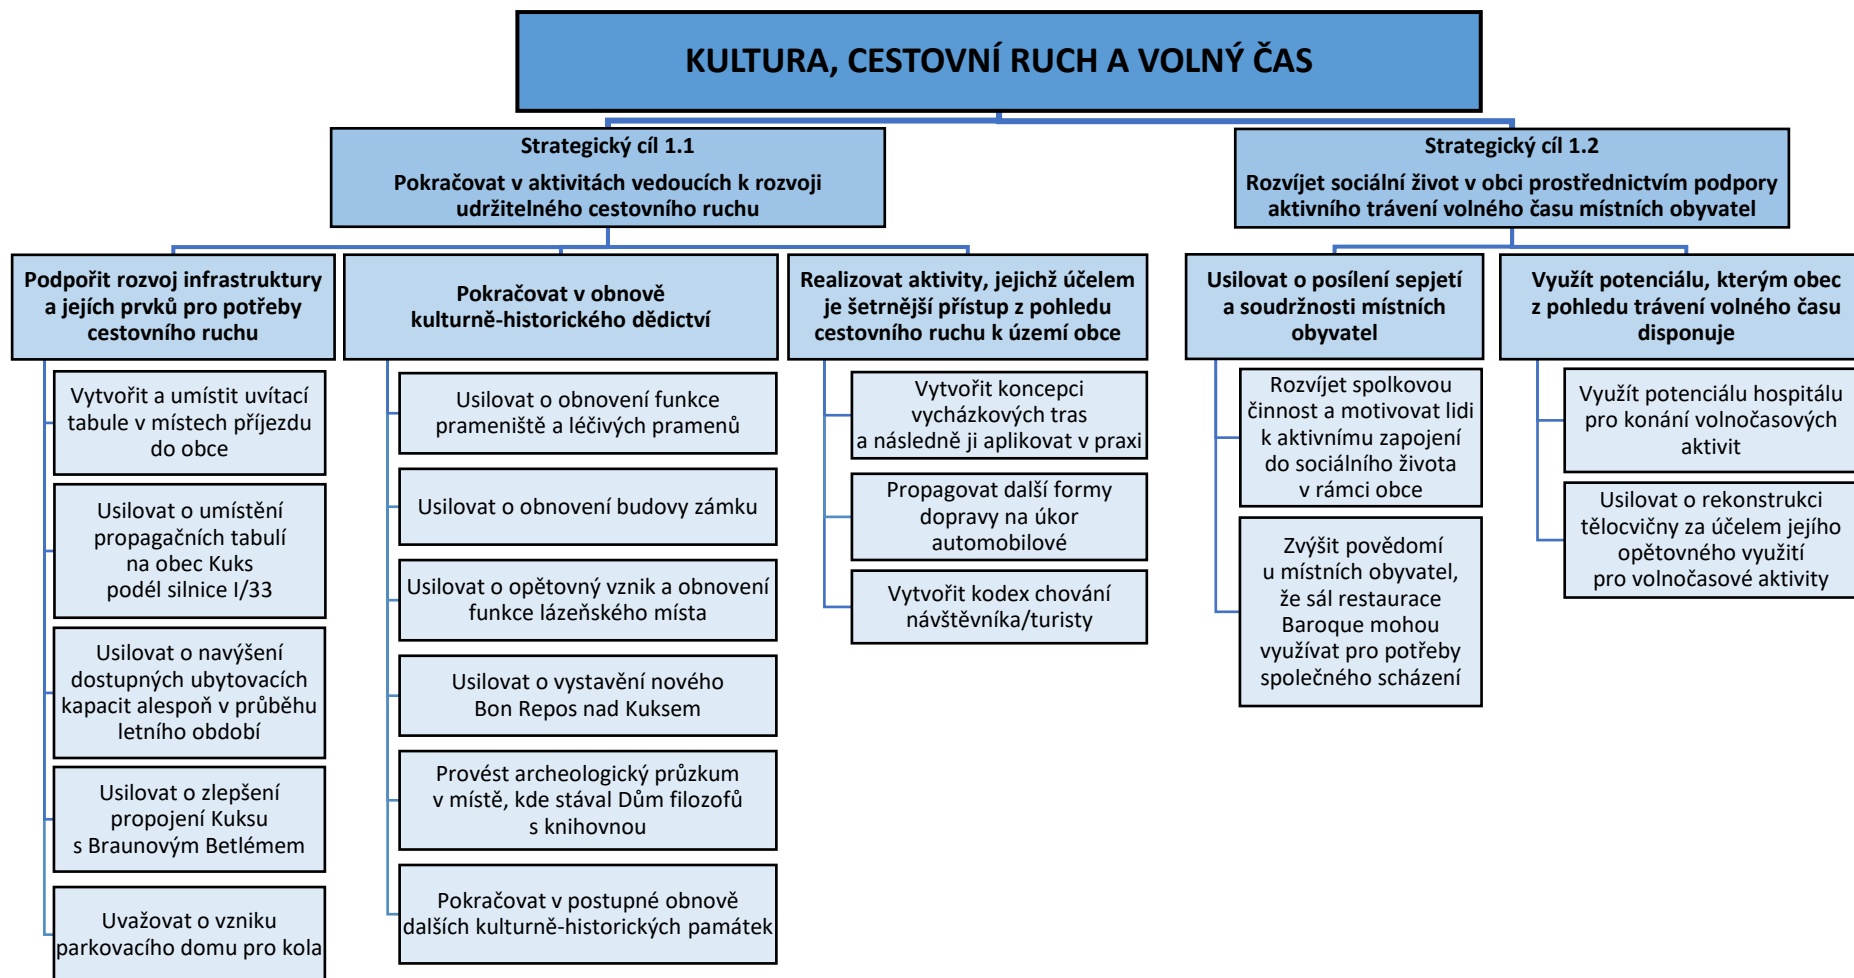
KULTURA, CESTOVNÍ RUCH A VOLNÝ ČAS

Strategický cíl 1.1
Pokračovat v aktivitách vedoucích k rozvoji udržitelného cestovního ruchu

Strategický cíl 1.2
Rozvíjet sociální život v obci prostřednictvím podpory aktivního trávení volného času místních obyvatel

Podpořit rozvoj infrastruktury a jejích prvků pro potřeby cestovního ruchu

Vytvořit a umístit uvítací tabule v místech příjezdu do obce

Usilovat o umístění propagačních tabulí na obec Kuks podél silnice I/33

Usilovat o navýšení dostupných ubytovacích kapacit alespoň v průběhu letního období

Usilovat o zlepšení propojení Kuksu s Braunovým Betlémem

Uvažovat o vzniku parkovacího domu pro kola

Pokračovat v obnově kulturně-historického dědictví

Usilovat o obnovení funkce prameniště a léčivých pramenů

Usilovat o obnovení budovy zámku

Usilovat o opětovný vznik a obnovení funkce lázeňského místa

Usilovat o vystavění nového Bon Repos nad Kuksem

Provést archeologický průzkum v místě, kde stával Dům filozofů s knihovnou

Pokračovat v postupné obnově dalších kulturně-historických památek

Realizovat aktivity, jejichž účelem je šetrnější přístup z pohledu cestovního ruchu k území obce

Vytvořit koncepci vycházkových tras a následně ji aplikovat v praxi

Propagovat další formy dopravy na úkor automobilové

Vytvořit kodex chování návštěvníka/turisty

Usilovat o posílení sepjetí a soudržnosti místních obyvatel

Rozvíjet spolkovou činnost a motivovat lidi k aktivnímu zapojení do sociálního života v rámci obce

Zvýšit povědomí u místních obyvatel, že sál restaurace Baroque mohou využívat pro potřeby společného scházení

Využít potenciálu, kterým obec z pohledu trávení volného času disponuje

Využít potenciálu hospitálu pro konání volnočasových aktivit

Usilovat o rekonstrukci tělocvičny za účelem jejího opětovného využití pro volnočasové aktivity